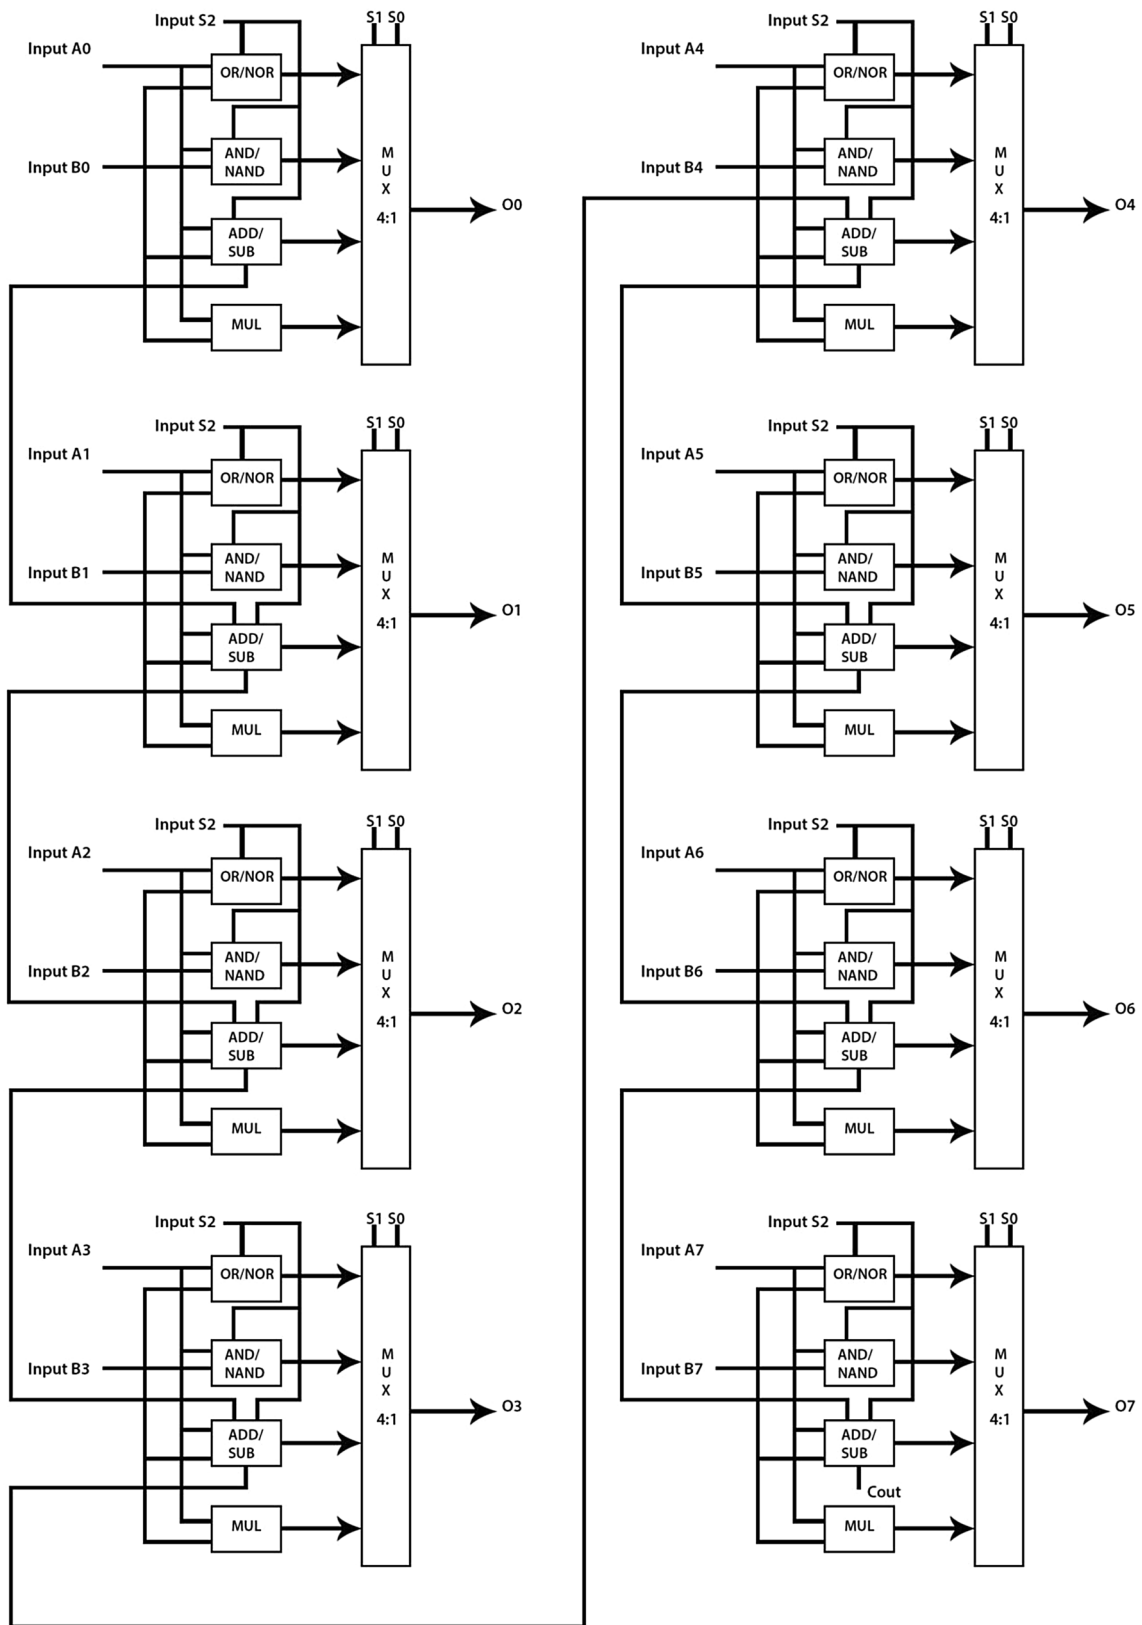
Input S2
S1 S0
Input A0
OR/NOR
Input B0
AND/ NAND
M U X 4:1
O0
ADD/ SUB
MUL

Input S2
S1 S0
Input A1
OR/NOR
Input B1
AND/ NAND
M U X 4:1
O1
ADD/ SUB
MUL

Input S2
S1 S0
Input A2
OR/NOR
Input B2
AND/ NAND
M U X 4:1
O2
ADD/ SUB
MUL

Input S2
S1 S0
Input A3
OR/NOR
Input B3
AND/ NAND
M U X 4:1
O3
ADD/ SUB
MUL

Input S2
S1 S0
Input A4
OR/NOR
Input B4
AND/ NAND
M U X 4:1
O4
ADD/ SUB
MUL

Input S2
S1 S0
Input A5
OR/NOR
Input B5
AND/ NAND
M U X 4:1
O5
ADD/ SUB
MUL

Input S2
S1 S0
Input A6
OR/NOR
Input B6
AND/ NAND
M U X 4:1
O6
ADD/ SUB
MUL

Input S2
S1 S0
Input A7
OR/NOR
Input B7
AND/ NAND
M U X 4:1
O7
ADD/ SUB
Cout
MUL